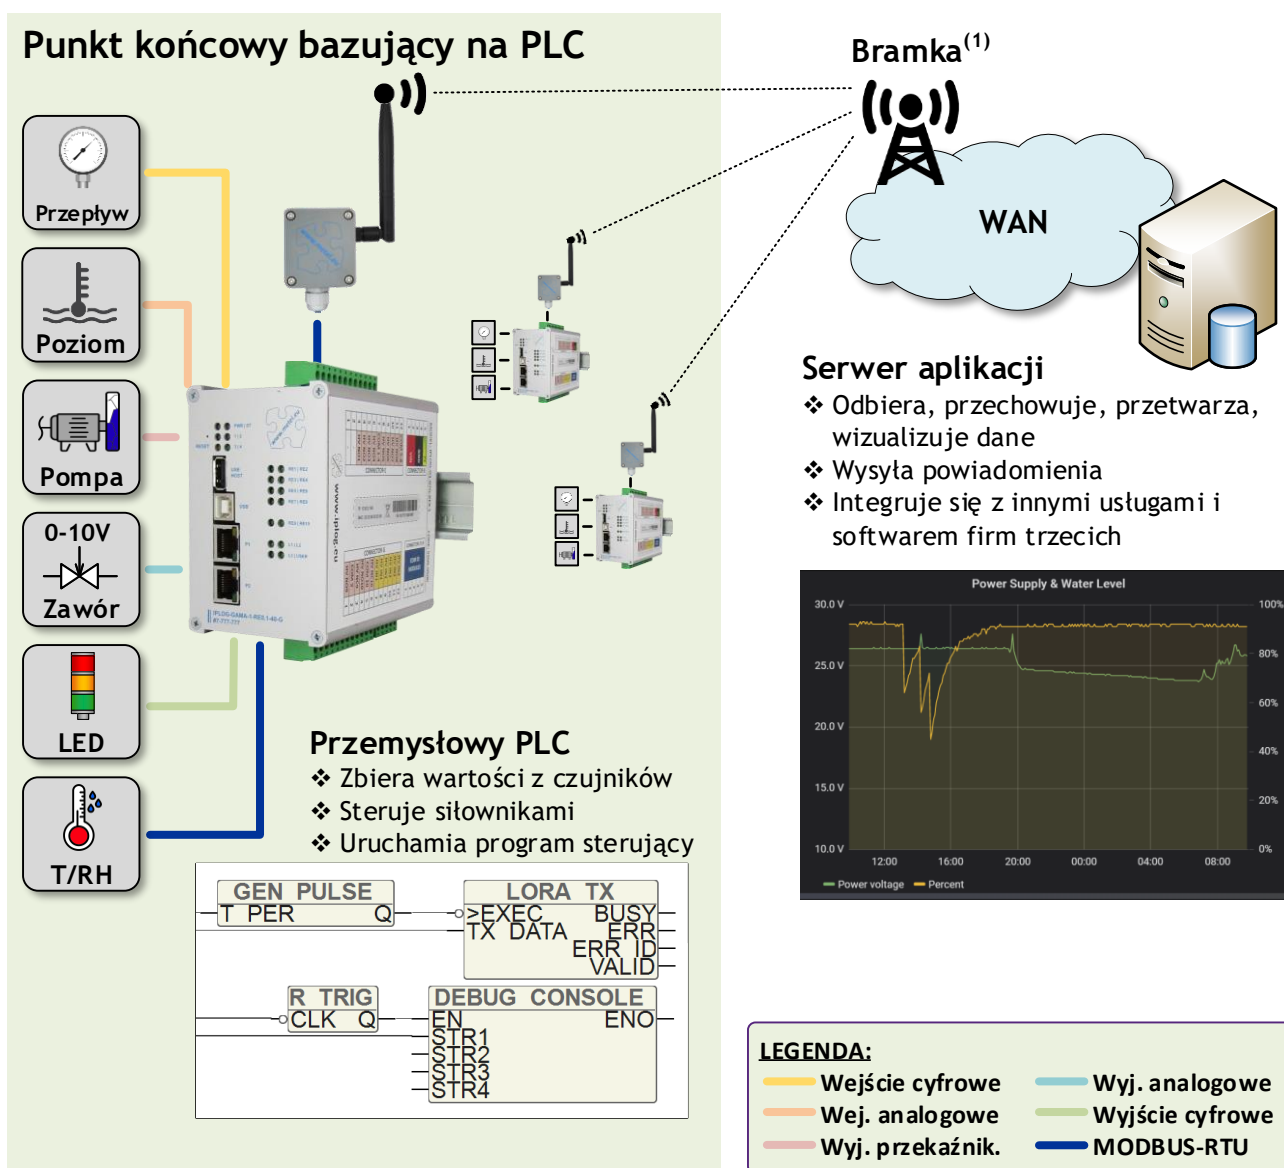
Punkt końcowy bazujący na PLC

Bramka$^{(1)}$

WAN

Przepływ

Poziom

Pompa

0-10V

Zawór

LED

T/RH

www.iplc.eu

Serwer aplikacji

❖ Odbiera, przechowuje, przetwarza, wizualizuje dane

❖ Wysyła powiadomienia

❖ Integruje się z innymi usługami i softwarem firm trzecich

Power Supply & Water Level

30.0 V
25.0 V
20.0 V
15.0 V
10.0 V

100%
80%
60%
40%
20%
0%

12:00 16:00 20:00 00:00 04:00 08:00

Power voltage Percent

Przemysłowy PLC

❖ Zbiera wartości z czujników

❖ Steruje siłownikami

❖ Uruchamia program sterujący

GEN_PULSE
T_PER Q

LORA_TX
>EXEC BUSY
TX_DATA ERR
ERR_ID
VALID

R_TRIG
CLK Q

DEBUG_CONSOLE
EN ENO
STR1
STR2
STR3
STR4

LEGENDA:

Wejście cyfrowe
Wej. analogowe
Wyj. przekaźnik.
Wyj. analogowe
Wyjście cyfrowe
MODBUS-RTU